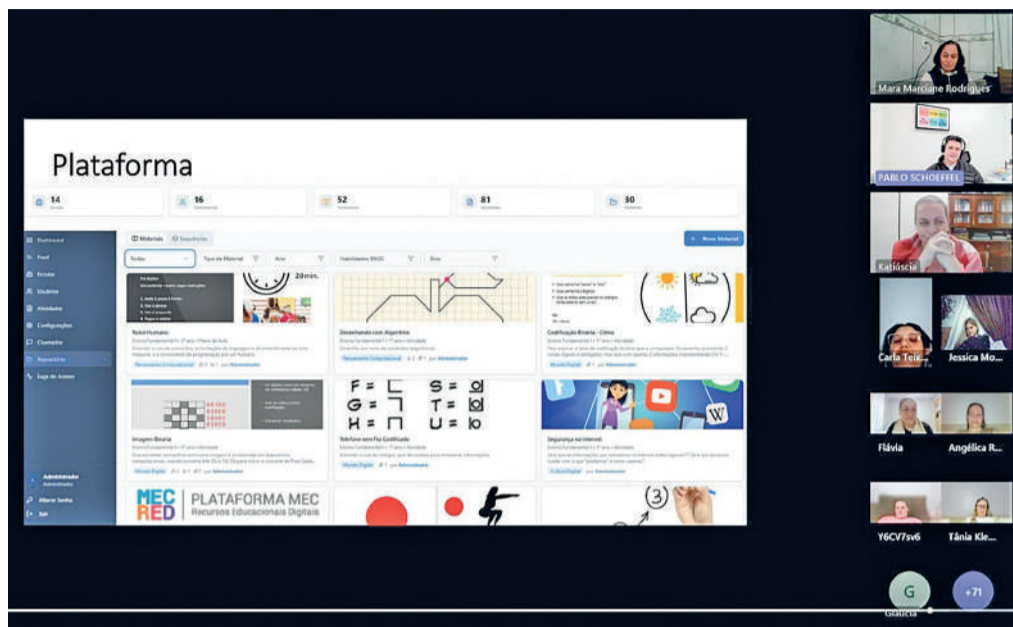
Plataforma

14

16

52

81

30

Dashboard
Feed
Escolas
Usuários
Atividades
Configurações
Chamados
Repositório
Logs de Acesso

Administrador
Alterar Senha
Sair

Materiais Sequências

+ Novo Material

Todas
Tipo de Material
Ano
Habilidades BNCC
Eixo

20 min.

Robô Humano

Desenhando com Algoritmo

Codificação Binária - Clima

Imagem Binária

F = 
G = 
H = 
S = 
T = 
U = 

Telefone sem Fio Codificado

Segurança na Internet

MEC RED
PLATAFORMA MEC
Recursos Educacionais Digitais

Mara Marciane Rodrigues
PABLO SCHOEFFEL
Katiúscia
Carla Teix...
Jessica Mo...
Flávia
Angélica R...
Y6CV7sv6
Tânia Kle...
G
Glaucia
+71